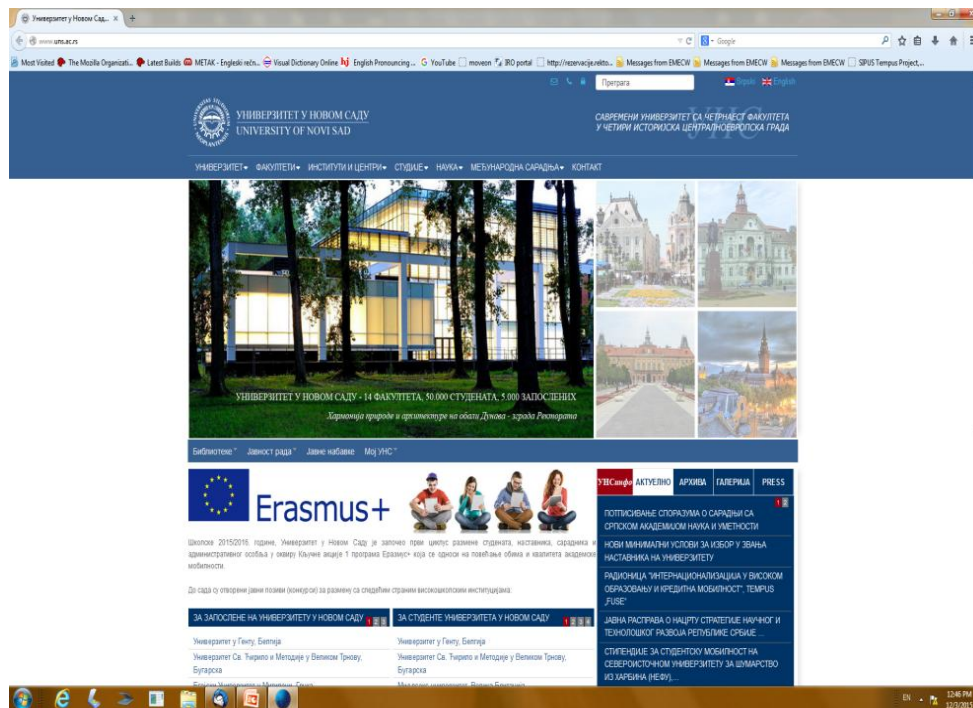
Универзитет у Новом Сад... × +

www.uns.ac.rs

Google

Most Visited The Mozilla Organizati... Latest Builds METAK - Engleski rečn... Visual Dictionary Online English Pronouncing ... YouTube moveon IRO portal http://rezervacije.rekto... Messages from EMECW Messages from EMECW Messages from EMECW SIPUS Tempus Project...

Претрага Srpski English

УНИВЕРЗИТЕТ У НОВОМ САДУ
UNIVERSITY OF NOVI SAD

САВРЕМЕНИ УНИВЕРЗИТЕТ СА ЧЕТРНАЕСТ ФАКУЛТЕТА У ЧЕТИРИ ИСТОРИЈСКА ЦЕНТРАЛНОЕВРОПСКА ГРАДА

УНС

УНИВЕРЗИТЕТ ФАКУЛТЕТИ ИНСТИТУТИ И ЦЕНТРИ СТУДИЈЕ НАУКА МЕЂУНАРОДНА САРАДЊА КОНТАКТ

УНИВЕРЗИТЕТ У НОВОМ САДУ - 14 ФАКУЛТЕТА, 50.000 СТУДЕНАТА, 5.000 ЗАПОСЛЕНИХ

Хармонија природе и архитектуре на обали Дунава - зграда Ректората

Библиотеке Јавност рада Јавне набавке Мој УНС

Erasmus+

Школске 2015/2016. године, Универзитет у Новом Саду је започео први циклус размене студената, наставника, сарадника и административног особља у оквиру Кључне акције 1 програма Еразмус+ која се односи на повећање обима и квалитета академске мобилности.

До сада су отворени јавни позиви (конкурси) за размену са следећим страним високошколским институцијама:

ЗА ЗАПОСЛЕНЕ НА УНИВЕРЗИТЕТУ У НОВОМ САДУ 1 2 3

Универзитет у Генту, Белгија

Универзитет Св. Ћирило и Методије у Великом Трнову, Бугарска

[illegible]

ЗА СТУДЕНТЕ УНИВЕРЗИТЕТА У НОВОМ САДУ 1 2 3 4

Универзитет у Генту, Белгија

Универзитет Св. Ћирило и Методије у Великом Трнову, Бугарска

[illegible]

УНСинфо АКТУЕЛНО АРХИВА ГАЛЕРИЈА PRESS

1 2

ПОТПИСИВАЊЕ СПОРАЗУМА О САРАДЊИ СА СРПСКОМ АКАДЕМИЈОМ НАУКА И УМЕТНОСТИ

НОВИ МИНИМАЛНИ УСЛОВИ ЗА ИЗБОР У ЗВАЊА НАСТАВНИКА НА УНИВЕРЗИТЕТУ

РАДИОНИЦА "ИНТЕРНАЦИОНАЛИЗАЦИЈА У ВИСОКОМ ОБРАЗОВАЊУ И КРЕДИТНА МОБИЛНОСТ", TEMPUS „FUSE"

ЈАВНА РАСПРАВА О НАЦРТУ СТРАТЕГИЈЕ НАУЧНОГ И ТЕХНОЛОШКОГ РАЗВОЈА РЕПУБЛИКЕ СРБИЈЕ ...

СТИПЕНДИЈЕ ЗА СТУДЕНТСКУ МОБИЛНОСТ НА СЕВЕРОИСТОЧНОМ УНИВЕРЗИТЕТУ ЗА ШУМАРСТВО ИЗ ХАРБИНА (НЕФУ)...

EN 12:46 PM 12/3/2015